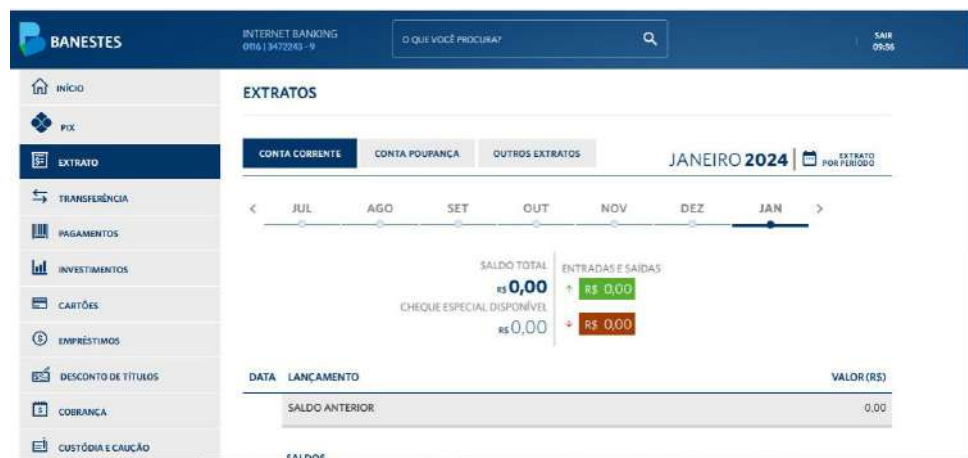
BANESTES

INTERNET BANKING
0116 | 3472243 - 9

O QUE VOCÊ PROCURA?

SAIR
09:56

INÍCIO
PIX
EXTRATO
TRANSFERÊNCIA
PAGAMENTOS
INVESTIMENTOS
CARTÕES
EMPRÉSTIMOS
DESCONTO DE TÍTULOS
COBRANÇA
CUSTÓDIA E CAUÇÃO

EXTRATOS

CONTA CORRENTE | CONTA POUPANÇA | OUTROS EXTRATOS

JANEIRO 2024

EXTRATO POR PERÍODO

JUL AGO SET OUT NOV DEZ JAN

SALDO TOTAL
R$ 0,00
CHEQUE ESPECIAL DISPONÍVEL
R$ 0,00

ENTRADAS E SAÍDAS
R$ 0,00
R$ 0,00

| DATA | LANÇAMENTO | VALOR (R$) |
|---|---|---|
| | SALDO ANTERIOR | 0,00 |

SALDOS